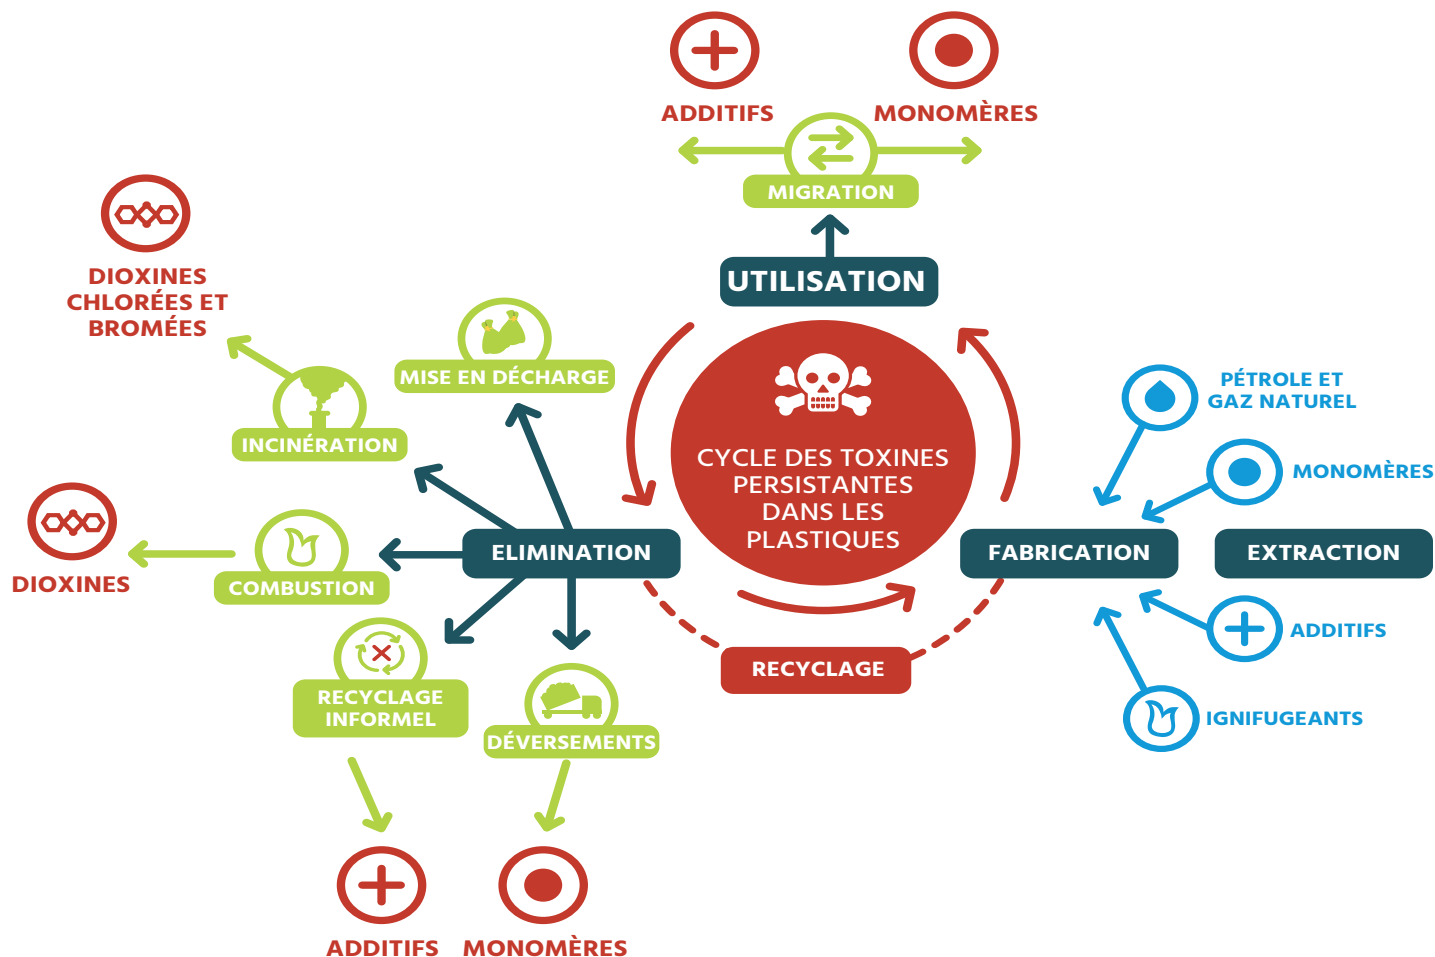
ADDITIFS

MONOMÈRES

MIGRATION

UTILISATION

DIOXINES CHLORÉES ET BROMÉES

MISE EN DÉCHARGE

INCINÉRATION

CYCLE DES TOXINES PERSISTANTES DANS LES PLASTIQUES

PÉTROLE ET GAZ NATUREL

MONOMÈRES

DIOXINES

COMBUSTION

ELIMINATION

FABRICATION

EXTRACTION

RECYCLAGE

ADDITIFS

RECYCLAGE INFORMEL

DÉVERSEMENTS

IGNIFUGEANTS

ADDITIFS

MONOMÈRES